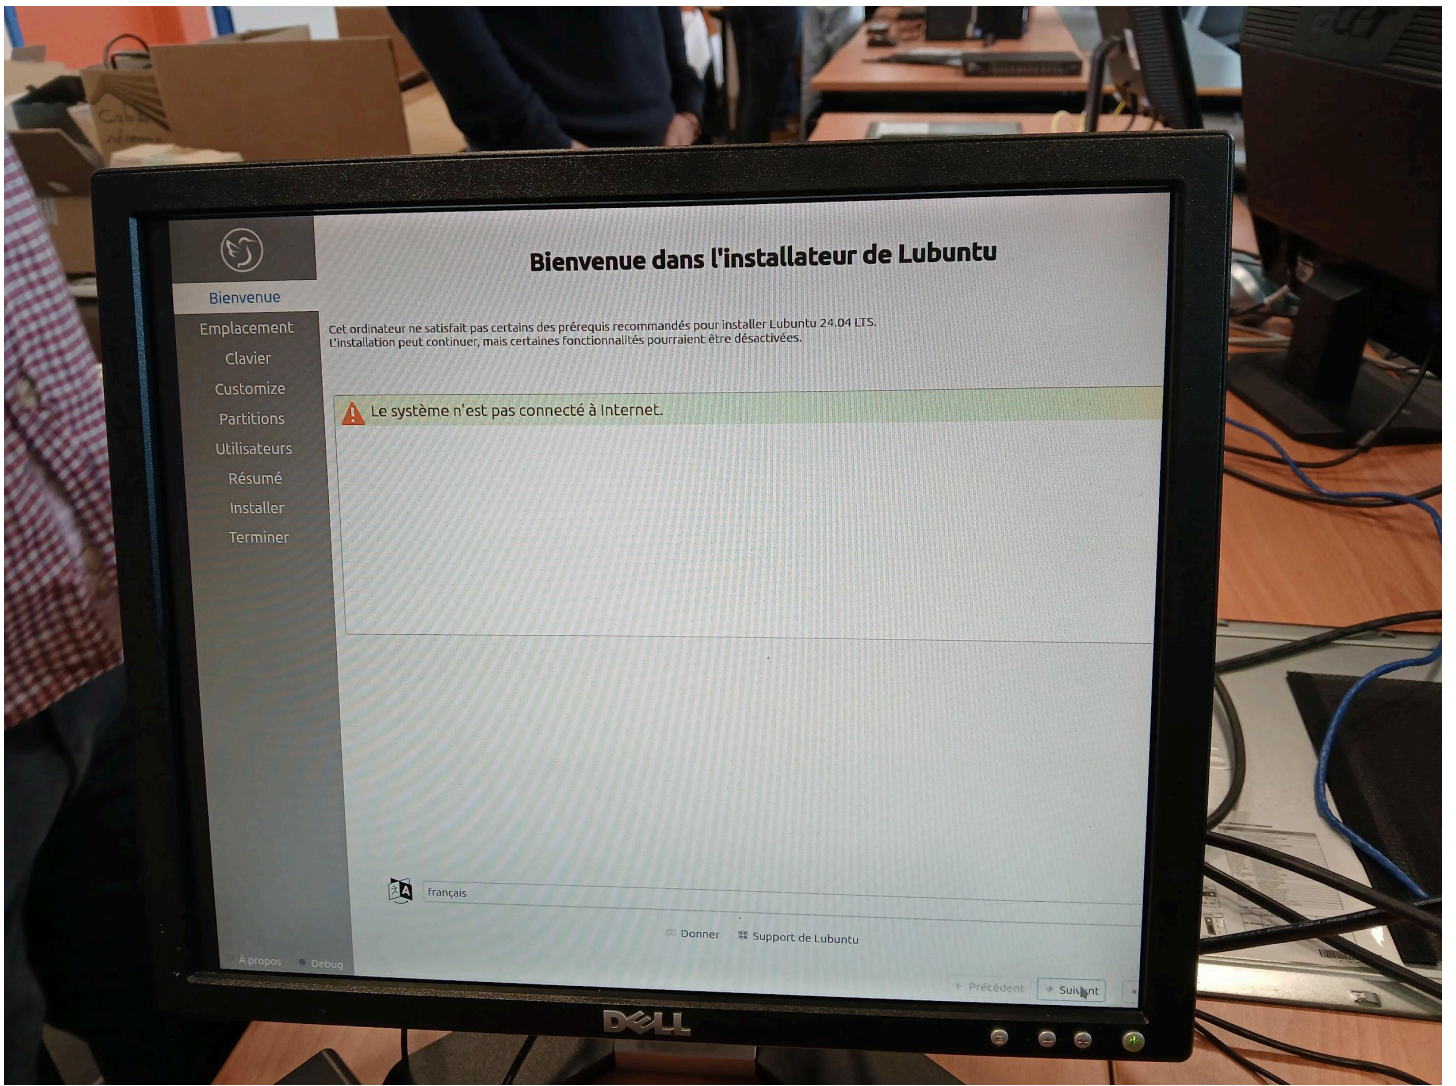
Bienvenue
Emplacement
Clavier
Customize
Partitions
Utilisateurs
Résumé
Installer
Terminer

Bienvenue dans l'installateur de Lubuntu

Cet ordinateur ne satisfait pas certains des prérequis recommandés pour installer Lubuntu 24.04 LTS.
L'installation peut continuer, mais certaines fonctionnalités pourraient être désactivées.

Le système n'est pas connecté à Internet.

français

Donner
Support de Lubuntu

À propos
Debug

Précédent
Suivant

DELL